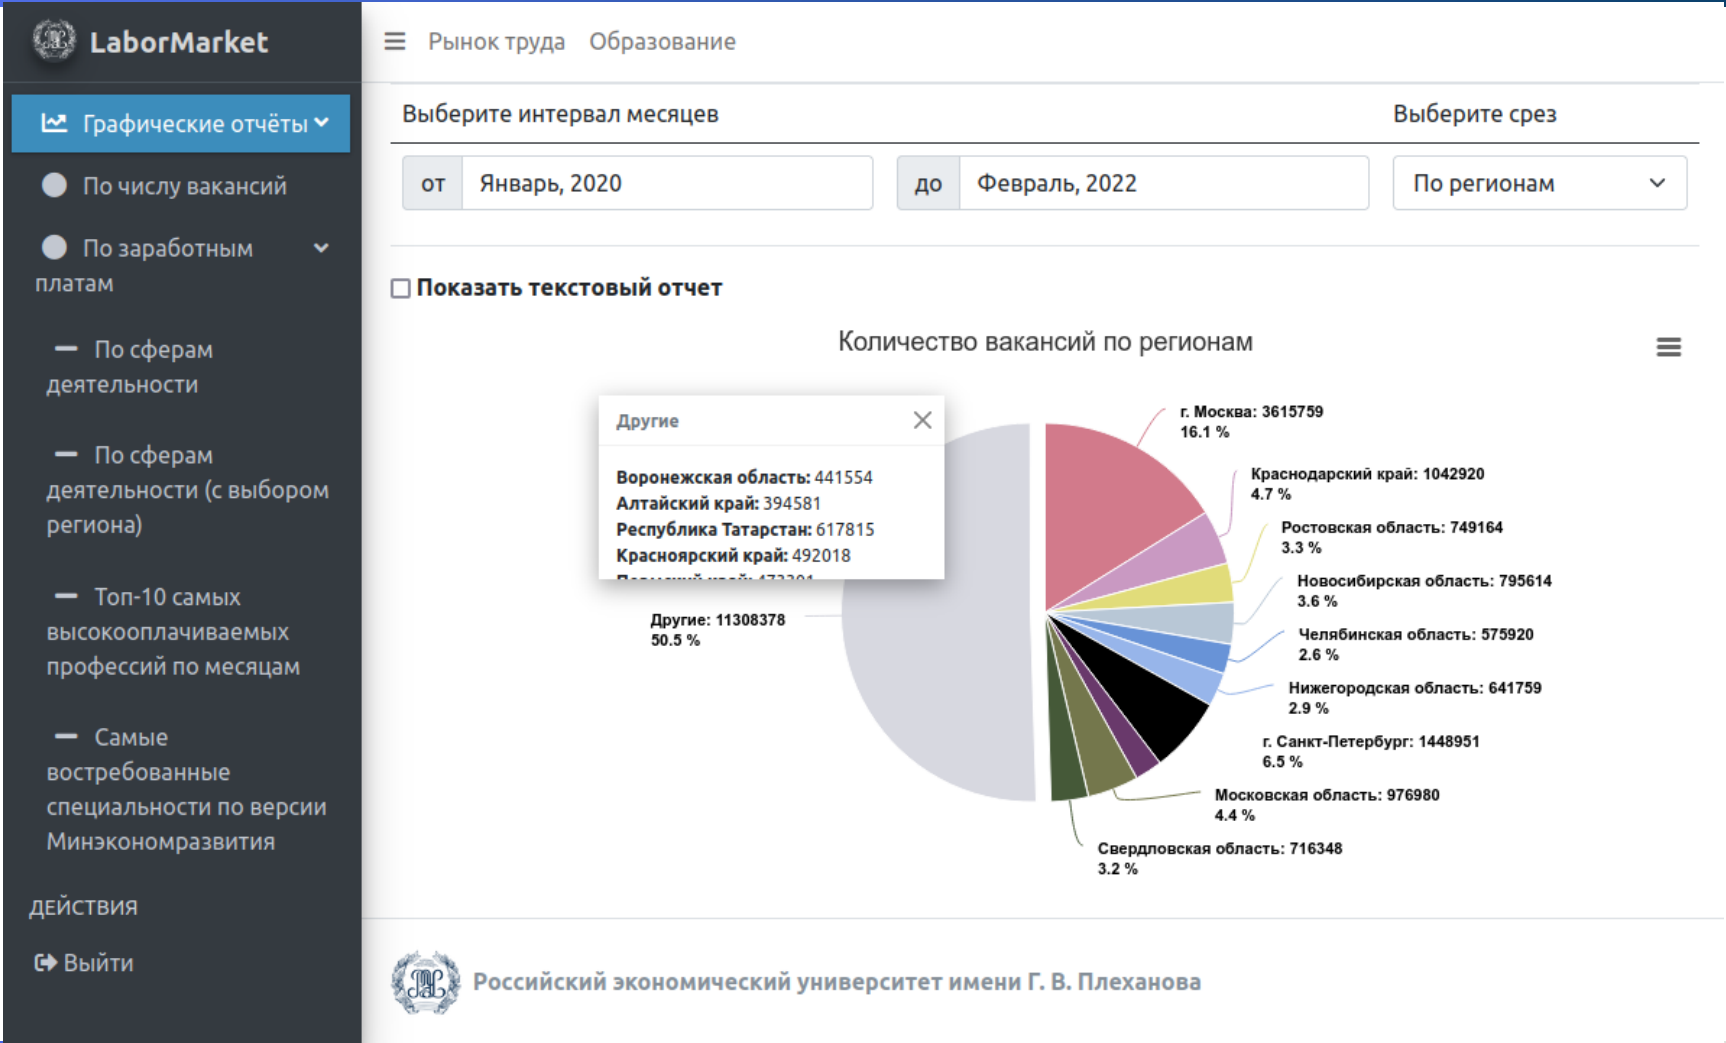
LaborMarket

Графические отчёты

По числу вакансий

По заработным платам

По сферам деятельности

По сферам деятельности (с выбором региона)

Топ-10 самых высокооплачиваемых профессий по месяцам

Самые востребованные специальности по версии Минэкономразвития

ДЕЙСТВИЯ

Выйти

Рынок труда Образование

Выберите интервал месяцев

Выберите срез

от Январь, 2020

до Февраль, 2022

По регионам

Показать текстовый отчет

Количество вакансий по регионам

Другие

Воронежская область: 441554
Алтайский край: 394581
Республика Татарстан: 617815
Красноярский край: 492018
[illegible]

Другие: 11308378
50.5 %

г. Москва: 3615759
16.1 %

Краснодарский край: 1042920
4.7 %

Ростовская область: 749164
3.3 %

Новосибирская область: 795614
3.6 %

Челябинская область: 575920
2.6 %

Нижегородская область: 641759
2.9 %

г. Санкт-Петербург: 1448951
6.5 %

Московская область: 976980
4.4 %

Свердловская область: 716348
3.2 %

Российский экономический университет имени Г. В. Плеханова